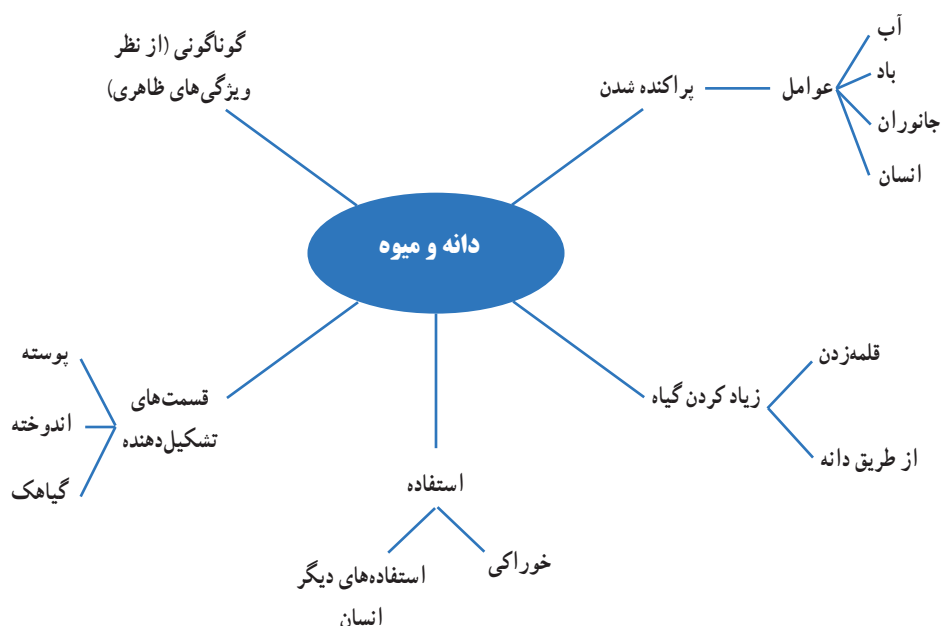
دانه و میوه

گوناگونی (از نظر ویژگی‌های ظاهری)

پراکنده شدن

عوامل

آب

باد

جانوران

انسان

زیاد کردن گیاه

قلمه‌زدن

از طریق دانه

استفاده

خوراکی

استفاده‌های دیگر انسان

قسمت‌های تشکیل‌دهنده

پوسته

اندوخته

گیاهک